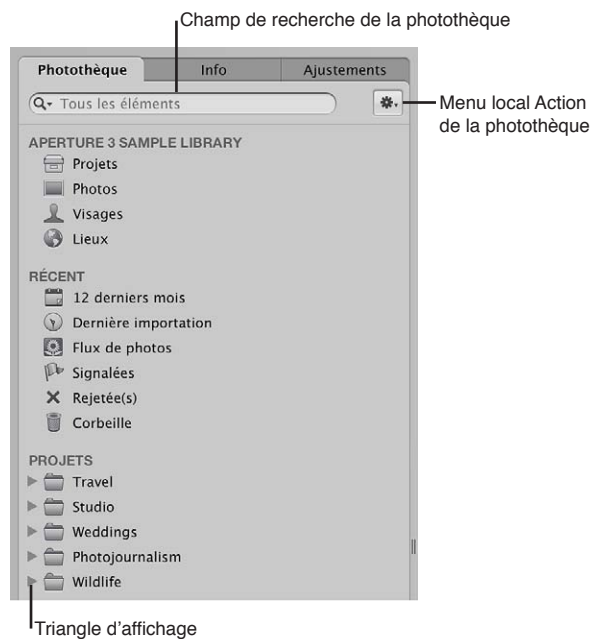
Champ de recherche de la photothèque

Photothèque | Info | Ajustements

Tous les éléments

Menu local Action de la photothèque

APERTURE 3 SAMPLE LIBRARY
Projets
Photos
Visages
Lieux

RÉCENT
12 derniers mois
Dernière importation
Flux de photos
Signalées
Rejetée(s)
Corbeille

PROJETS
Travel
Studio
Weddings
Photojournalism
Wildlife

Triangle d'affichage